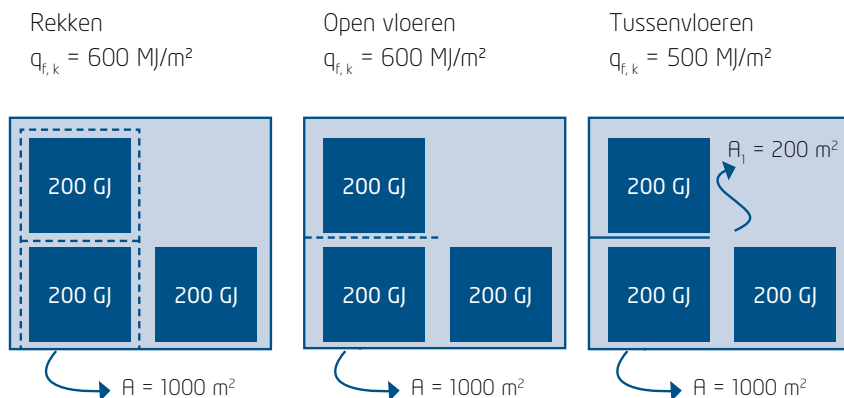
Rekken
$q_{f,k}$ = 600 MJ/m²

200 GJ
200 GJ
200 GJ

A = 1000 m²

Open vloeren
$q_{f,k}$ = 600 MJ/m²

200 GJ
200 GJ
200 GJ

A = 1000 m²

Tussenvloeren
$q_{f,k}$ = 500 MJ/m²

200 GJ
$A_1$ = 200 m²
200 GJ
200 GJ

A = 1000 m²